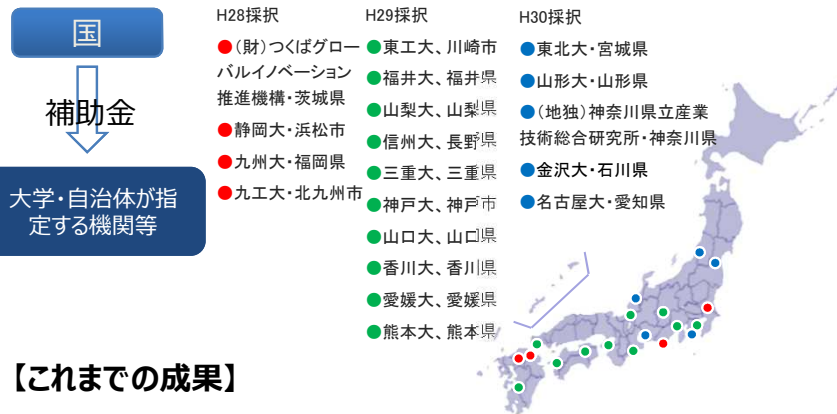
国

補助金

大学・自治体が指定する機関等

H28採択
●(財)つくばグローバルイノベーション推進機構・茨城県
●静岡大・浜松市
●九州大・福岡県
●九工大・北九州市

H29採択
●東工大、川崎市
●福井大、福井県
●山梨大、山梨県
●信州大、長野県
●三重大、三重県
●神戸大、神戸市
●山口大、山口県
●香川大、香川県
●愛媛大、愛媛県
●熊本大、熊本県

H30採択
●東北大・宮城県
●山形大・山形県
●(地独)神奈川県立産業技術総合研究所・神奈川県
●金沢大・石川県
●名古屋大・愛知県

【これまでの成果】